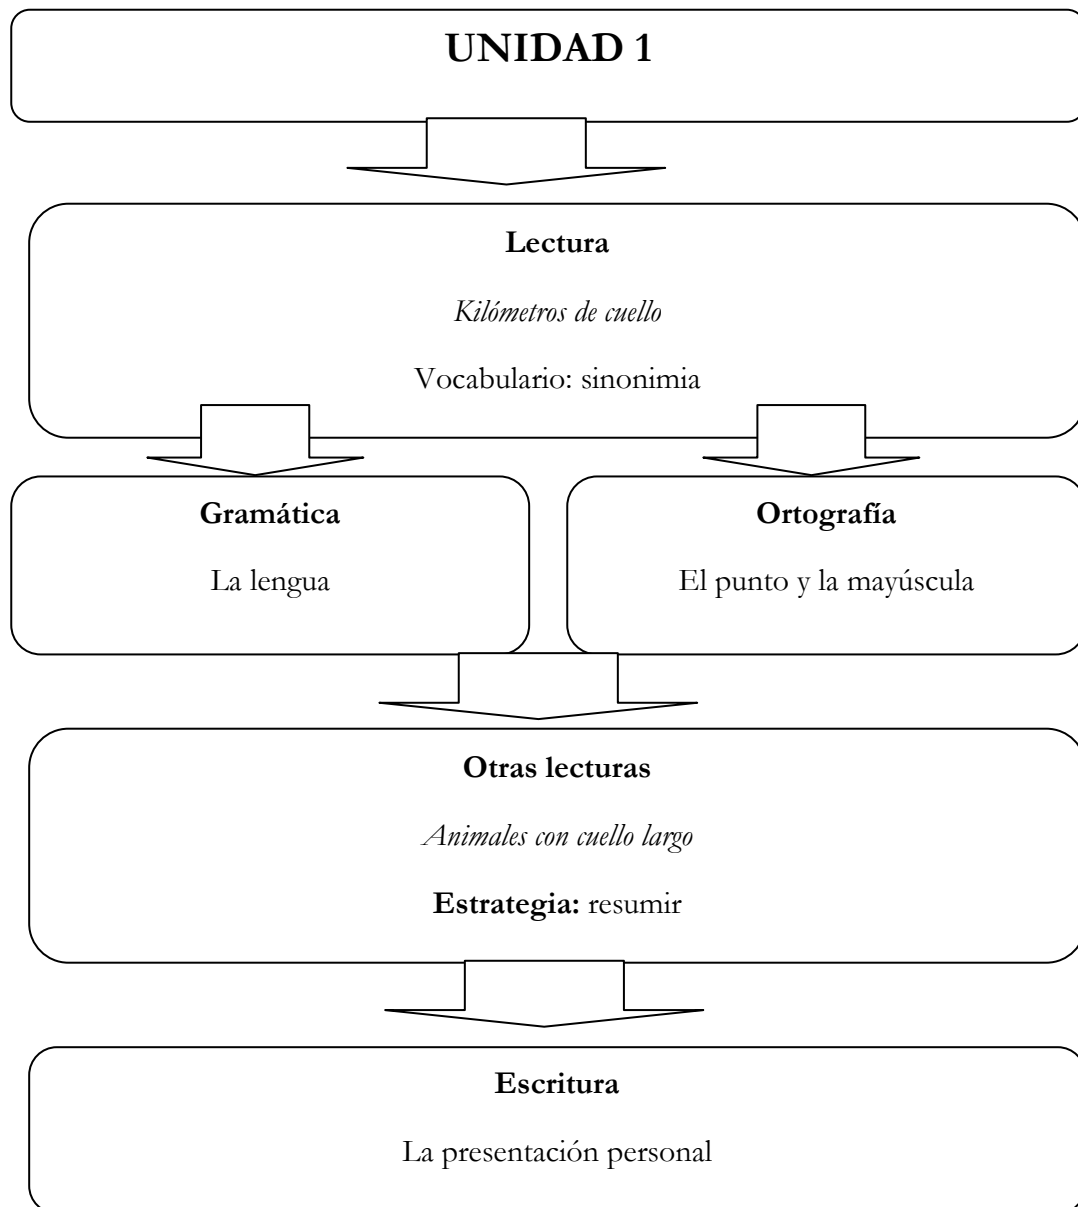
**UNIDAD 1**

**Lectura**

*Kilómetros de cuello*

Vocabulario: sinonimia

**Gramática**

La lengua

**Ortografía**

El punto y la mayúscula

**Otras lecturas**

*Animales con cuello largo*

**Estrategia:** resumir

**Escritura**

La presentación personal